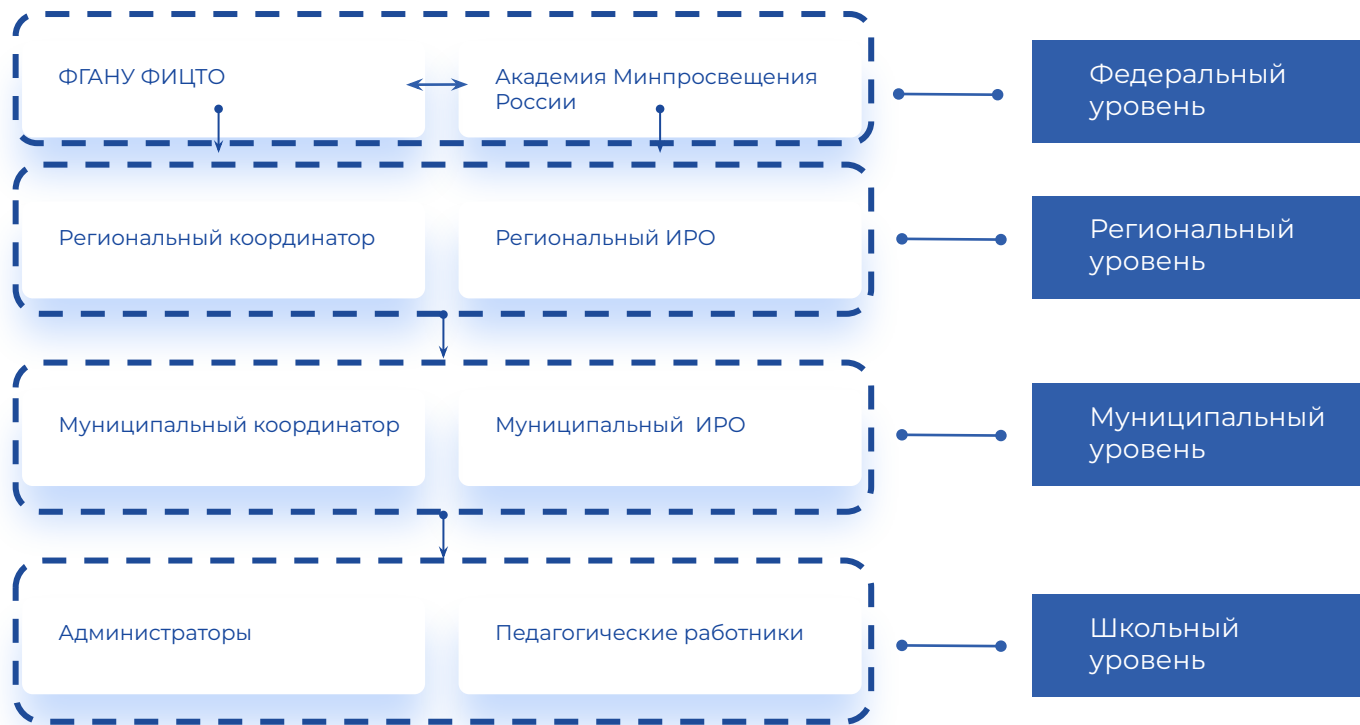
ФГАНУ ФИЦТО

Академия Минпросвещения России

Федеральный уровень

Региональный координатор

Региональный ИРО

Региональный уровень

Муниципальный координатор

Муниципальный ИРО

Муниципальный уровень

Администраторы

Педагогические работники

Школьный уровень